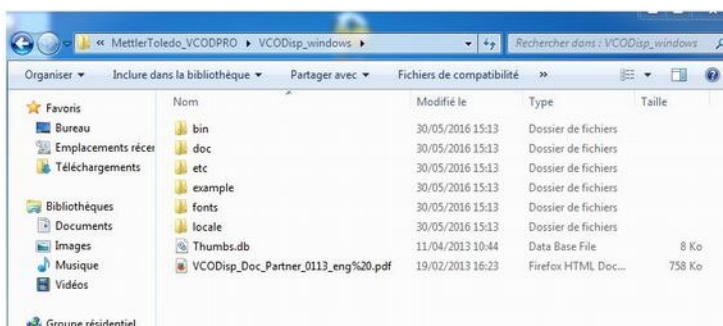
« MettlerToledo_VCODPRO ▸ VCODisp_windows ▸

Rechercher dans : VCODisp_windows

Organiser ▾ Inclure dans la bibliothèque ▾ Partager avec ▾ Fichiers de compatibilité »

Favoris
Bureau
Emplacements récer
Téléchargements

Bibliothèques
Documents
Images
Musique
Vidéos

Groupe résidentiel

| Nom | Modifié le | Type | Taille |
|---|---|---|---|
| bin | 30/05/2016 15:13 | Dossier de fichiers | |
| doc | 30/05/2016 15:13 | Dossier de fichiers | |
| etc | 30/05/2016 15:13 | Dossier de fichiers | |
| example | 30/05/2016 15:13 | Dossier de fichiers | |
| fonts | 30/05/2016 15:13 | Dossier de fichiers | |
| locale | 30/05/2016 15:13 | Dossier de fichiers | |
| Thumbs.db | 11/04/2013 10:44 | Data Base File | 8 Ko |
| VCODisp_Doc_Partner_0113_eng%20.pdf | 19/02/2013 16:23 | Firefox HTML Doc... | 758 Ko |